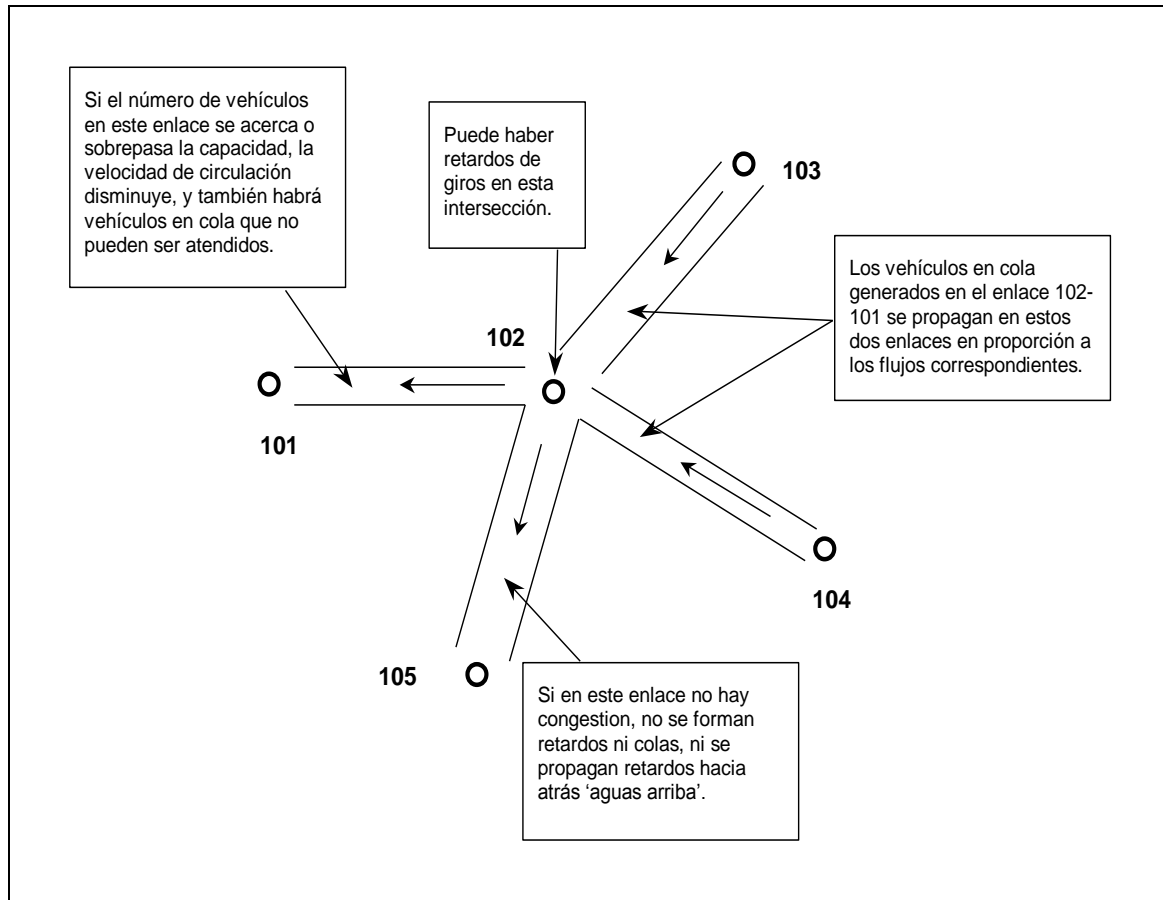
Si el número de vehículos en este enlace se acerca o sobrepasa la capacidad, la velocidad de circulación disminuye, y también habrá vehículos en cola que no pueden ser atendidos.

Puede haber retardos de giros en esta intersección.

103

Los vehículos en cola generados en el enlace 102-101 se propagan en estos dos enlaces en proporción a los flujos correspondientes.

102

101

104

105

Si en este enlace no hay congestion, no se forman retardos ni colas, ni se propagan retardos hacia atrás 'aguas arriba'.